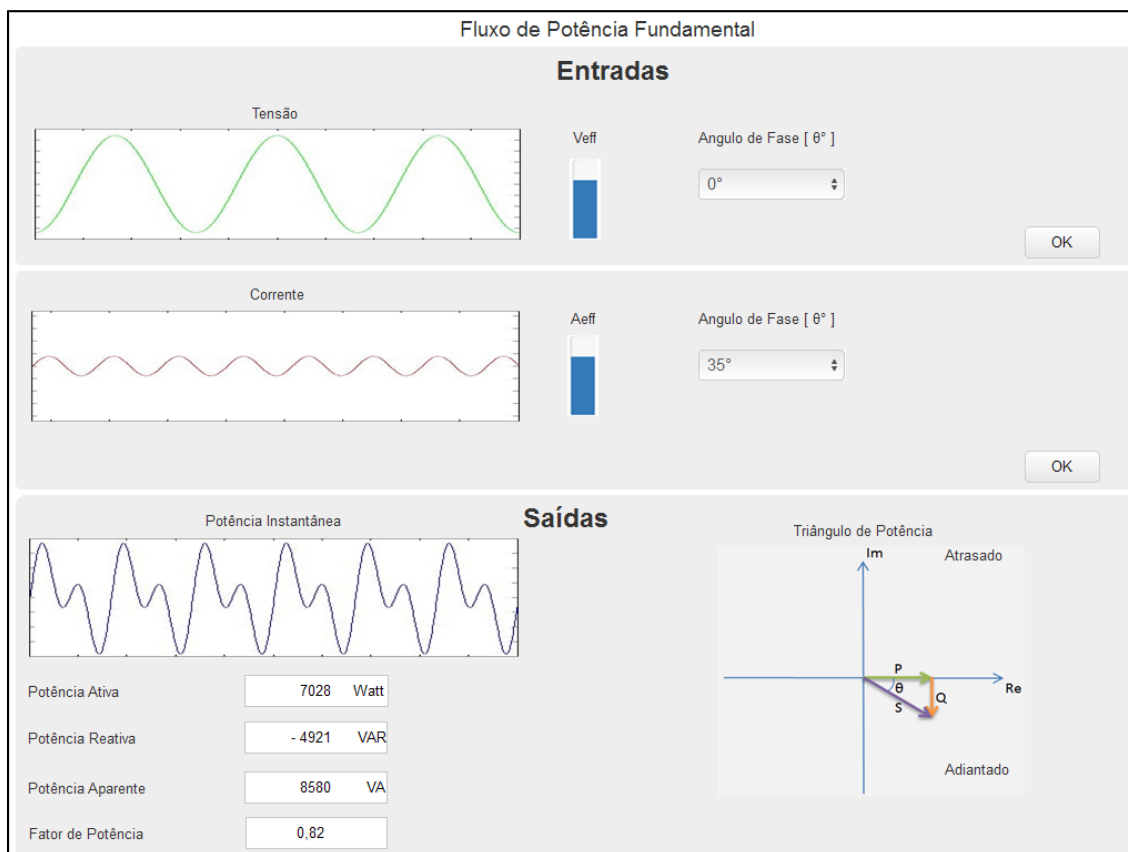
Fluxo de Potência Fundamental

Entradas

Tensão

Veff

Angulo de Fase [ θ° ]

0°

OK

Corrente

Aeff

Angulo de Fase [ θ° ]

35°

OK

Saídas

Potência Instantânea

Triângulo de Potência

Im

Atrasado

P

θ

Q

S

Re

Adiantado

Potência Ativa 7028 Watt

Potência Reativa - 4921 VAR

Potência Aparente 8580 VA

Fator de Potência 0,82